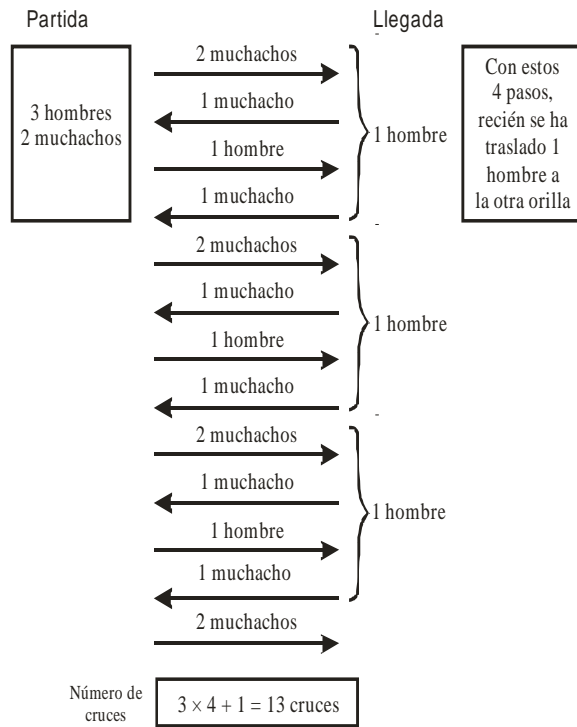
Partida

Llegada

3 hombres
2 muchachos

2 muchachos
1 muchacho
1 hombre
1 muchacho

1 hombre

Con estos 4 pasos, recién se ha traslado 1 hombre a la otra orilla

2 muchachos
1 muchacho
1 hombre
1 muchacho

1 hombre

2 muchachos
1 muchacho
1 hombre
1 muchacho

1 hombre

2 muchachos

Número de cruces

$3 \times 4 + 1 = 13$ cruces